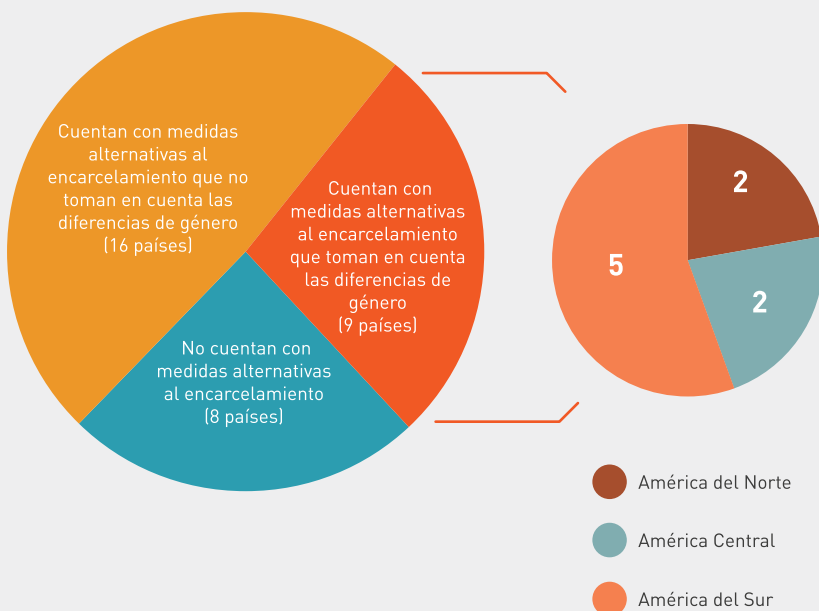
Cuentan con medidas alternativas al encarcelamiento que no toman en cuenta las diferencias de género (16 países)

Cuentan con medidas alternativas al encarcelamiento que toman en cuenta las diferencias de género (9 países)

No cuentan con medidas alternativas al encarcelamiento (8 países)

2

5

2

América del Norte

América Central

América del Sur